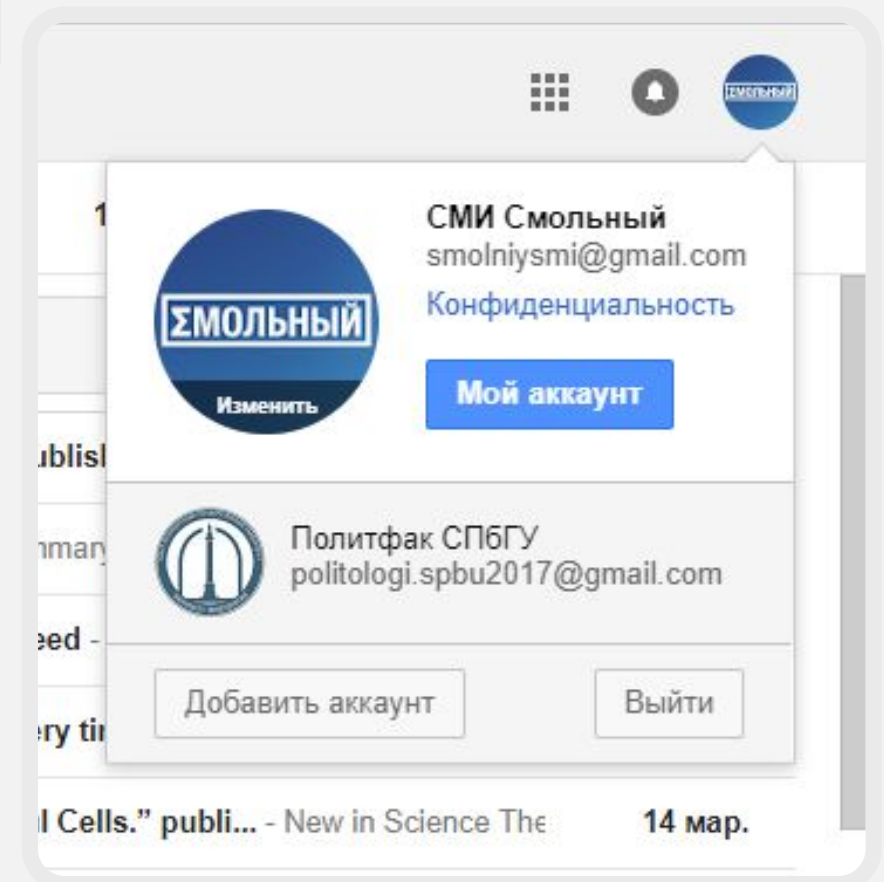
СМОЛЬНЫЙ

1

СМИ Смольный
smolniysmi@gmail.com
Конфиденциальность

СМОЛЬНЫЙ
Изменить

Мой аккаунт

ublis

mmary

eed -

Политфак СПбГУ
politologi.spbu2017@gmail.com

ery ti

Добавить аккаунт

Выйти

l Cells." publi... - New in Science The

14 мар.